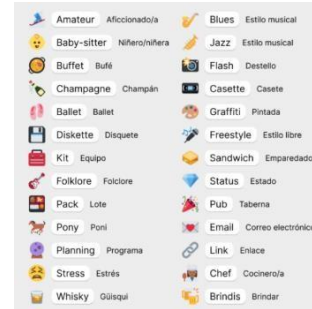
Amateur Aficcionado/a
Baby-sitter Niñero/niñera
Buffet Bufé
Champagne Champán
Ballet Ballet
Diskette Disquete
Kit Equipo
Folklore Folclore
Pack Lote
Pony Poni
Planning Programa
Stress Estrés
Whisky Güisqui

Blues Estilo musical
Jazz Estilo musical
Flash Destello
Casette Casete
Graffiti Pintada
Freestyle Estilo libre
Sandwich Emparedado
Status Estado
Pub Taberna
Email Correo electrónico
Link Enlace
Chef Cocinero/a
Brindis Brindar